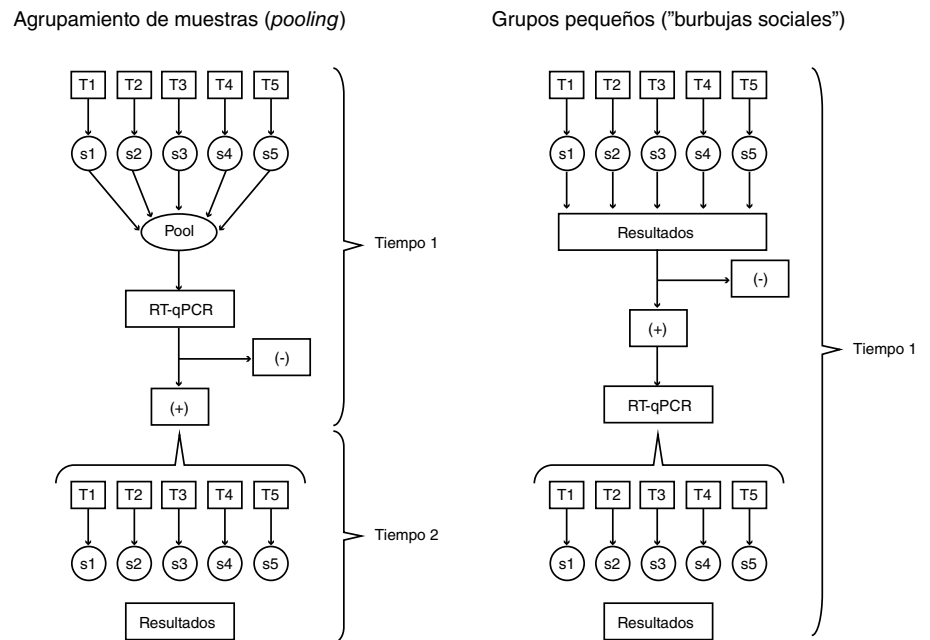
Agrupamiento de muestras (*pooling*)

T1 T2 T3 T4 T5

s1 s2 s3 s4 s5

Pool

RT-qPCR

(-)

(+)

Tiempo 1

T1 T2 T3 T4 T5

s1 s2 s3 s4 s5

Resultados

Tiempo 2

Grupos pequeños ("burbujas sociales")

T1 T2 T3 T4 T5

s1 s2 s3 s4 s5

Resultados

(-)

(+)

RT-qPCR

T1 T2 T3 T4 T5

s1 s2 s3 s4 s5

Resultados

Tiempo 1